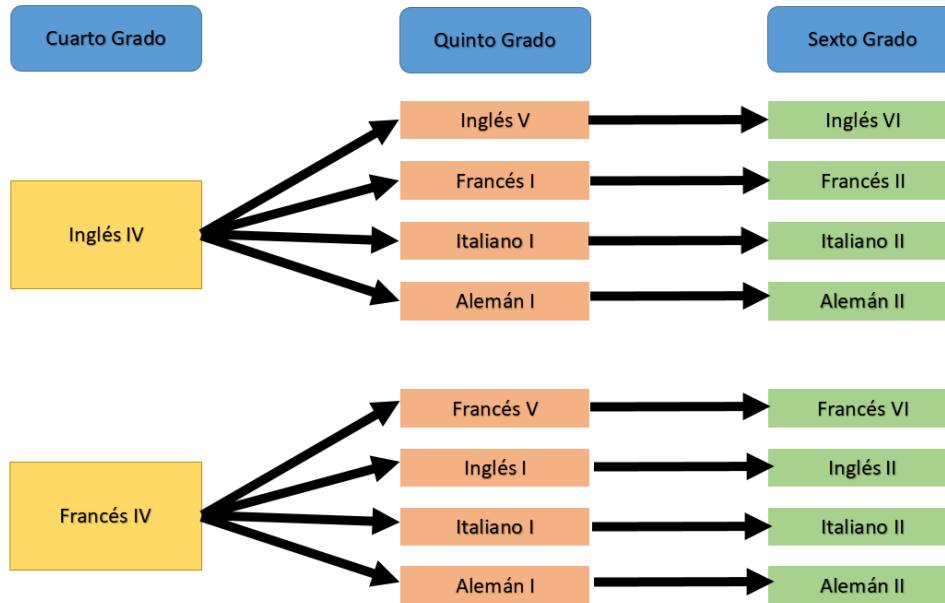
Cuarto Grado

Quinto Grado

Sexto Grado

Inglés IV

Inglés V

Inglés VI

Francés I

Francés II

Italiano I

Italiano II

Alemán I

Alemán II

Francés IV

Francés V

Francés VI

Inglés I

Inglés II

Italiano I

Italiano II

Alemán I

Alemán II